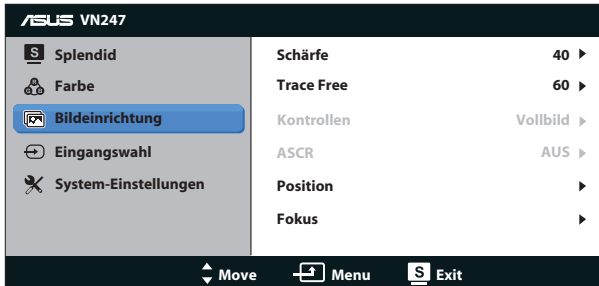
ASUS VN247

Splendid
Farbe
Bildeinrichtung
Eingangswahl
System-Einstellungen

| | |
|---|---|
| Schärfe | 40 ▶ |
| Trace Free | 60 ▶ |
| Kontrollen | Vollbild ▶ |
| ASCR | AUS ▶ |
| Position | ▶ |
| Fokus | ▶ |

Move Menu S Exit